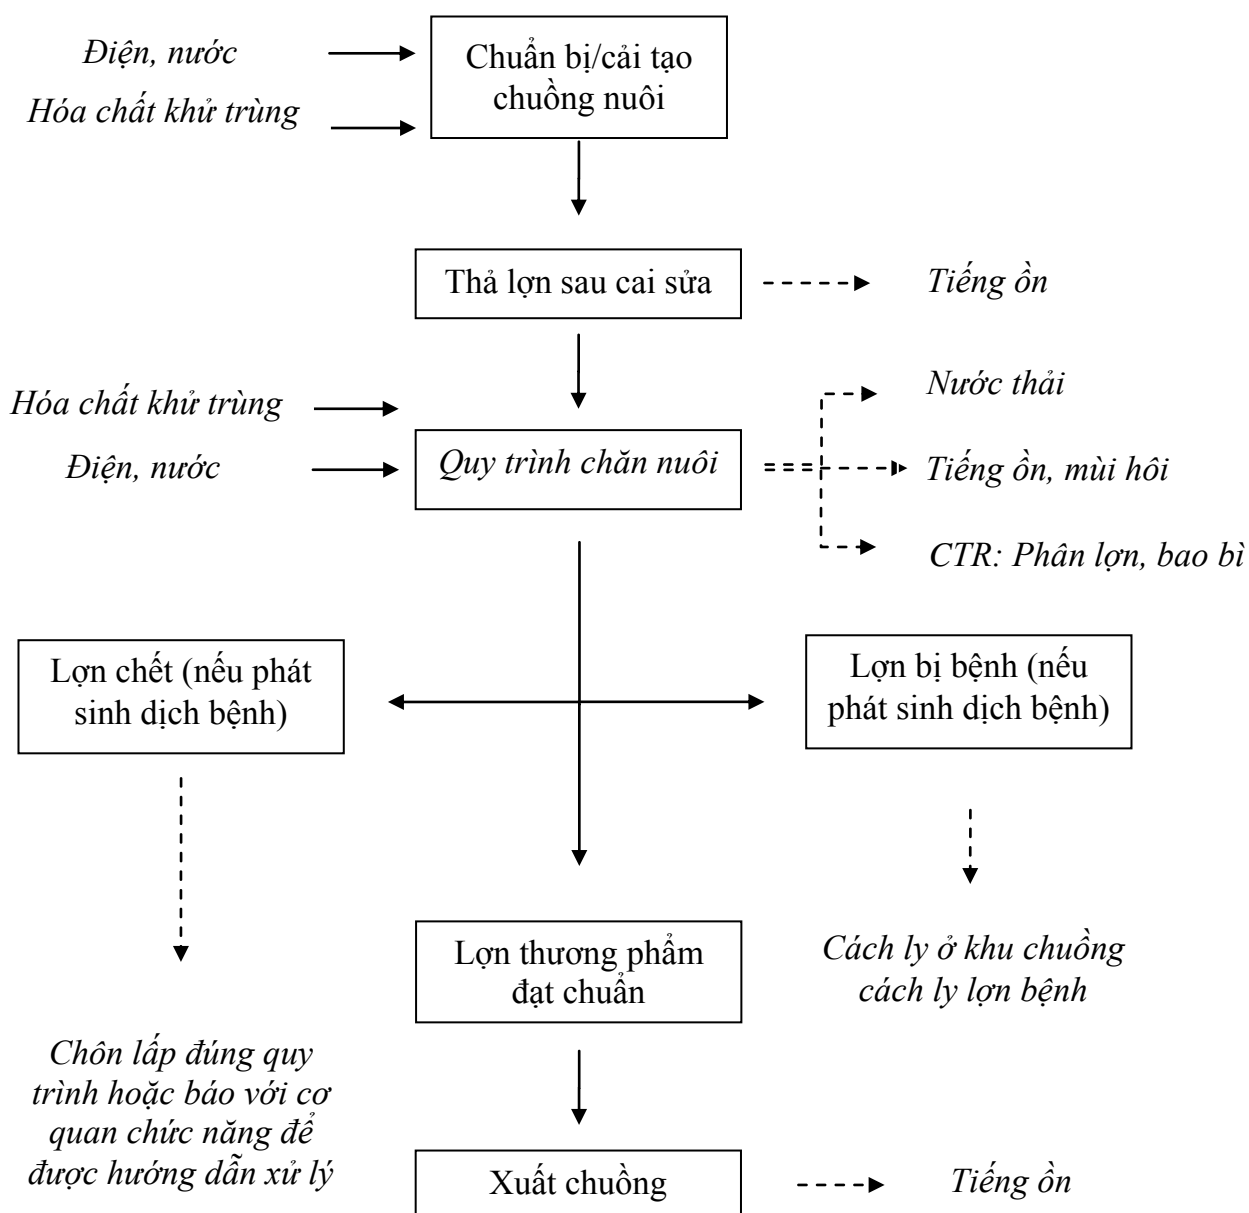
Điện, nước

Hóa chất khử trùng

Chuẩn bị/cải tạo chuồng nuôi

Thả lợn sau cai sữa

Tiếng ồn

Hóa chất khử trùng

Điện, nước

Quy trình chăn nuôi

Nước thải

Tiếng ồn, mùi hôi

CTR: Phân lợn, bao bì

Lợn chết (nếu phát sinh dịch bệnh)

Lợn bị bệnh (nếu phát sinh dịch bệnh)

Lợn thương phẩm đạt chuẩn

Cách ly ở khu chuồng cách ly lợn bệnh

Chôn lấp đúng quy trình hoặc báo với cơ quan chức năng để được hướng dẫn xử lý

Xuất chuồng

Tiếng ồn